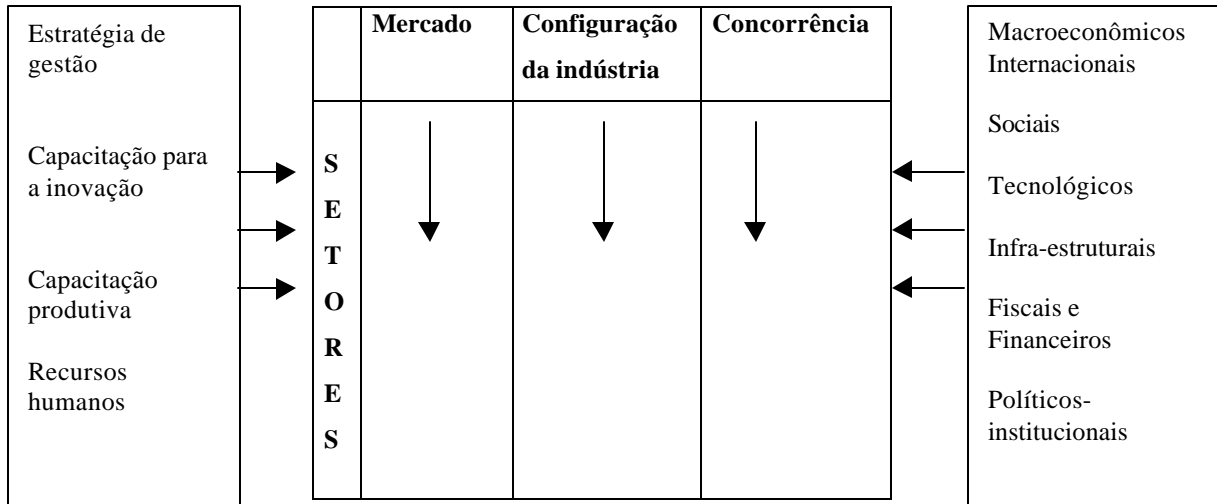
Estratégia de gestão

Capacitação para a inovação

Capacitação produtiva

Recursos humanos

| | Mercado | Configuração da indústria | Concorrência |
|---|---|---|---|
| S E T O R E S | | | |

Macroeconômicos Internacionais

Sociais

Tecnológicos

Infra-estruturais

Fiscais e Financeiros

Políticos-institucionais